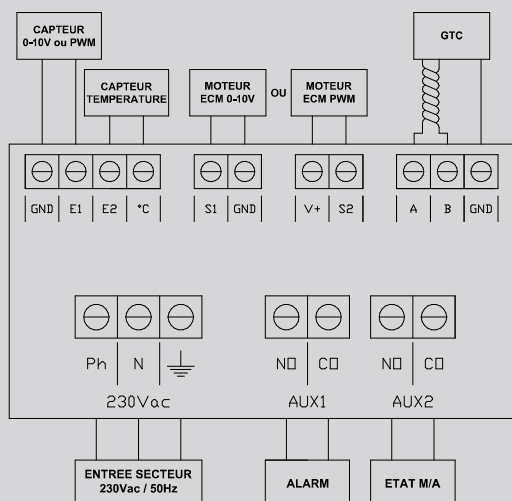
CAPTEUR
0-10V ou PWM

CAPTEUR
TEMPERATURE

MOTEUR
ECM 0-10V

OU

MOTEUR
ECM PWM

GTC

GND | E1 | E2 | °C

S1 | GND

V+ | S2

A | B | GND

Ph | N | $\perp$

230Vac

NO | CO

AUX1

NO | CO

AUX2

ENTREE SECTEUR
230Vac / 50Hz

ALARM

ETAT M/A